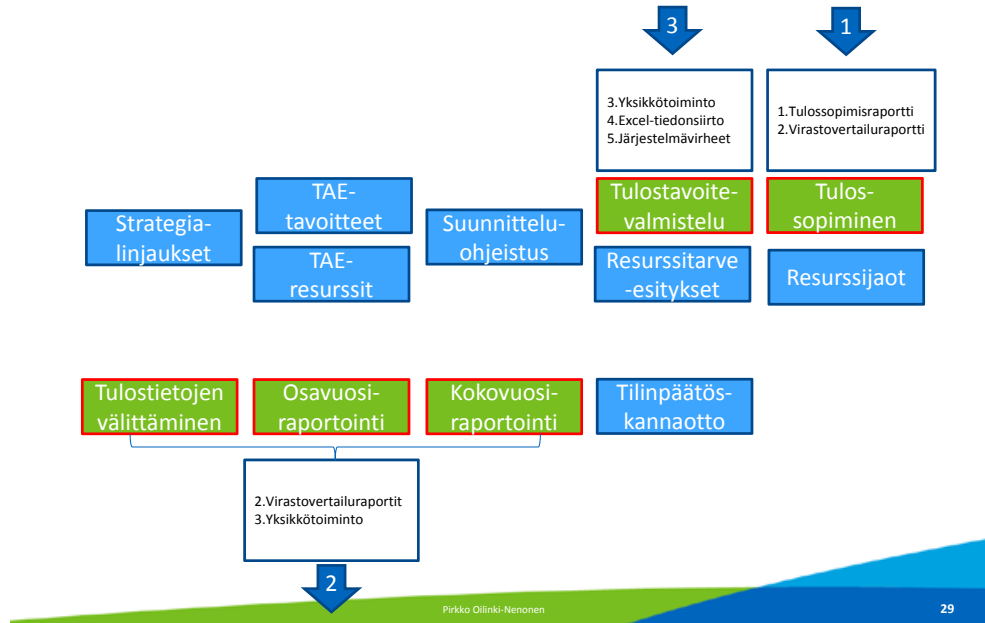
3

1

3.Yksikkötoiminto
4.Excel-tiedonsiirto
5.Järjestelmävirheet

1.Tulossopimisraportti
2.Virastovertailuraportti

Strategialinjaukset

TAE-tavoitteet

TAE-resurssit

Suunnitteluohjeistus

Tulostavoitevalmistelu

Resurssitarve-esitykset

Tulossopiminen

Resurssijaot

Tulostietojen välittäminen

Osavuosiraportointi

Kokovuosiraportointi

Tilinpäätöskannaotto

2.Virastovertailuraportit
3.Yksikkötoiminto

2

Pirkko Oilinki-Nenonen

29